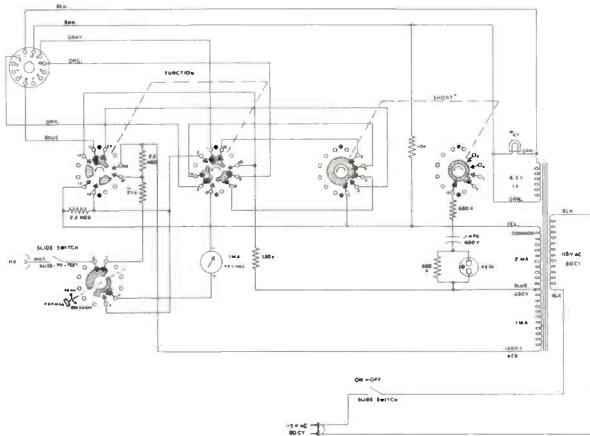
BLK.
BRN
ORN.
ORG.
FUNCTION
SHORT
GRN.
BLUE
2.2 MEG
SLIDE SWITCH
HV
1 MA
130 K
6.3 V
1A
680 K
.1 MFD
600 V
680 Ω
NE 51
YEL
COMMON
3 MA
BLUE
460 V
1 MA
BLK
115 V AC
60 CY
ON - OFF
SLIDE SWITCH
115 V AC
60 CY